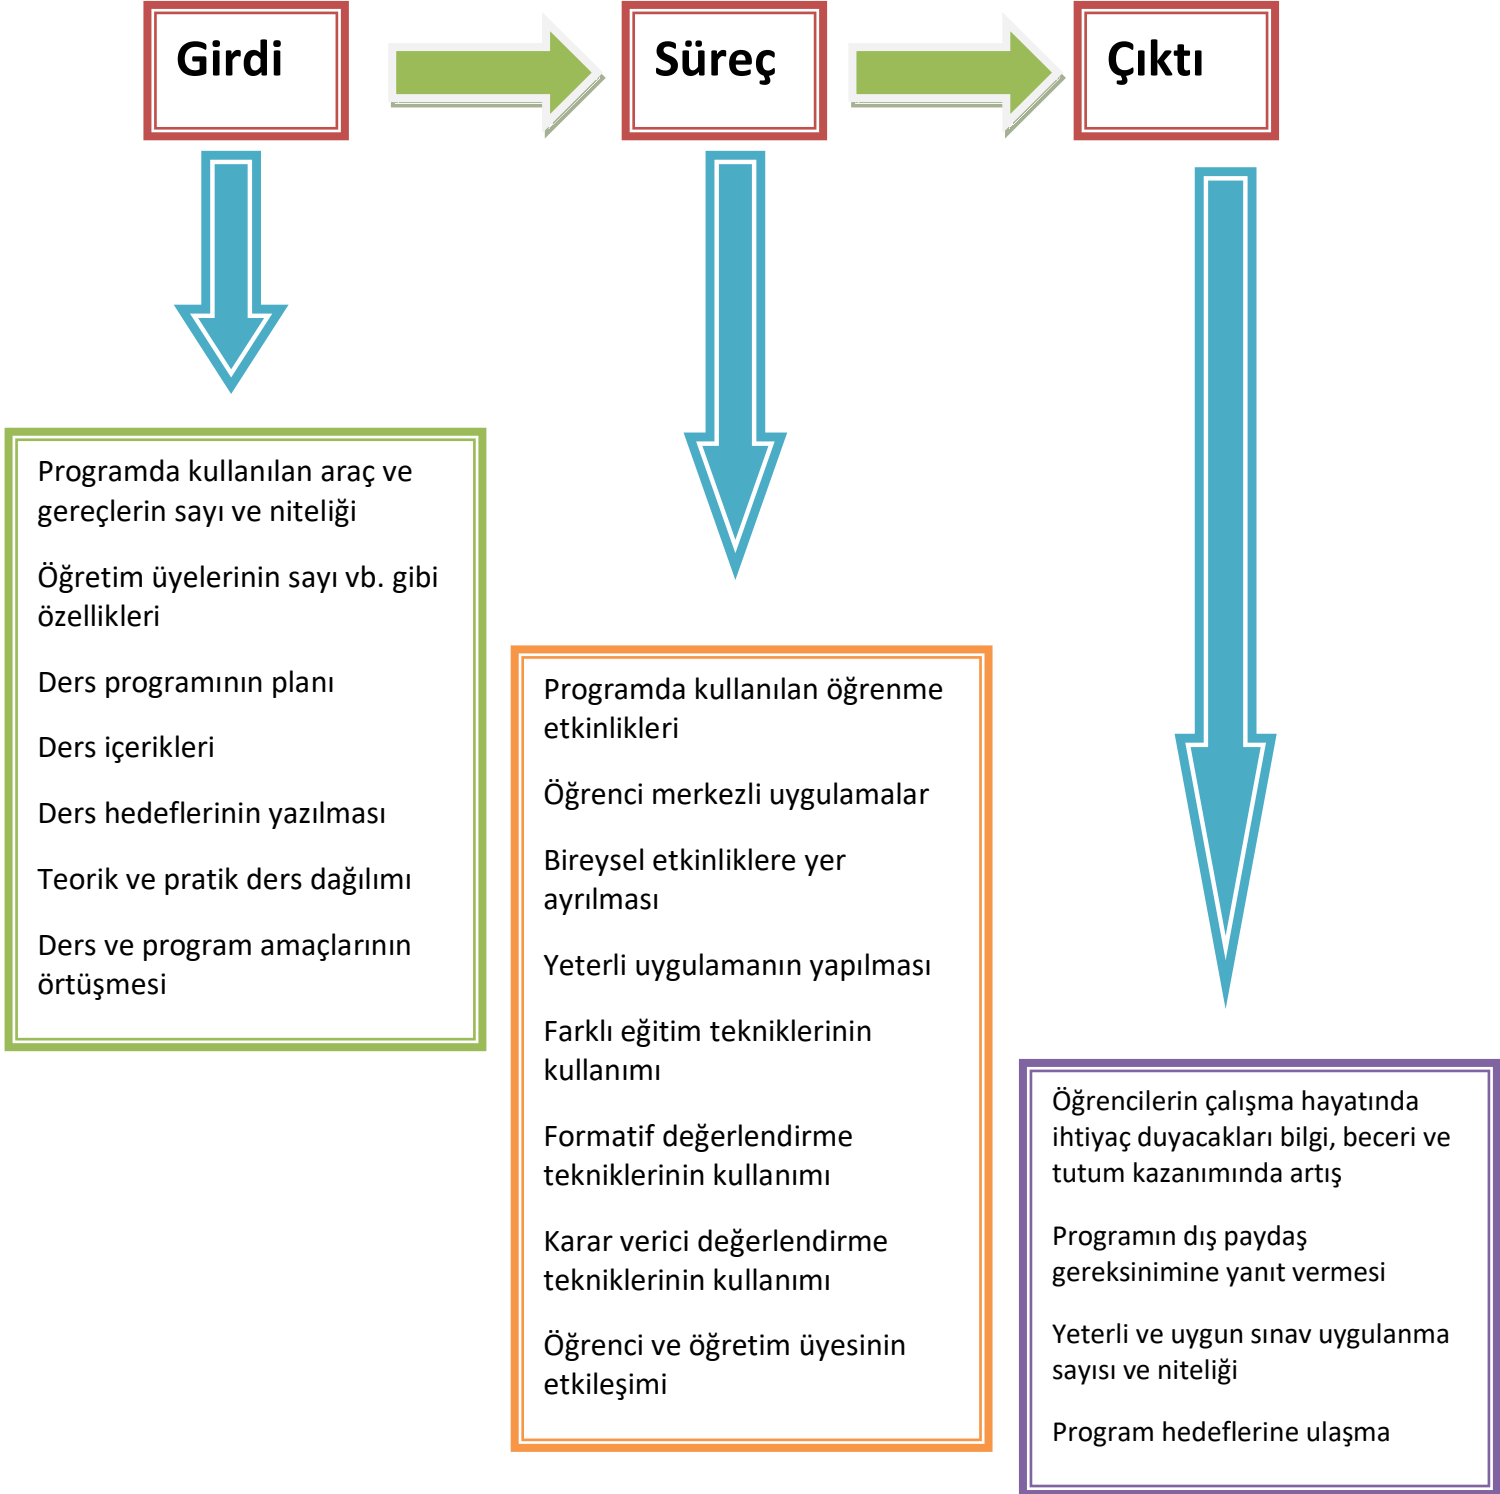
Girdi

Süreç

Çıktı

Programda kullanılan araç ve gereçlerin sayı ve niteliği

Öğretim üyelerinin sayı vb. gibi özellikleri

Ders programının planı

Ders içerikleri

Ders hedeflerinin yazılması

Teorik ve pratik ders dağılımı

Ders ve program amaçlarının örtüşmesi

Programda kullanılan öğrenme etkinlikleri

Öğrenci merkezli uygulamalar

Bireysel etkinliklere yer ayrılması

Yeterli uygulamanın yapılması

Farklı eğitim tekniklerinin kullanımı

Formatif değerlendirme tekniklerinin kullanımı

Karar verici değerlendirme tekniklerinin kullanımı

Öğrenci ve öğretim üyesinin etkileşimi

Öğrencilerin çalışma hayatında ihtiyaç duyacakları bilgi, beceri ve tutum kazanımında artış

Programın dış paydaş gereksinimine yanıt vermesi

Yeterli ve uygun sınav uygulanma sayısı ve niteliği

Program hedeflerine ulaşma